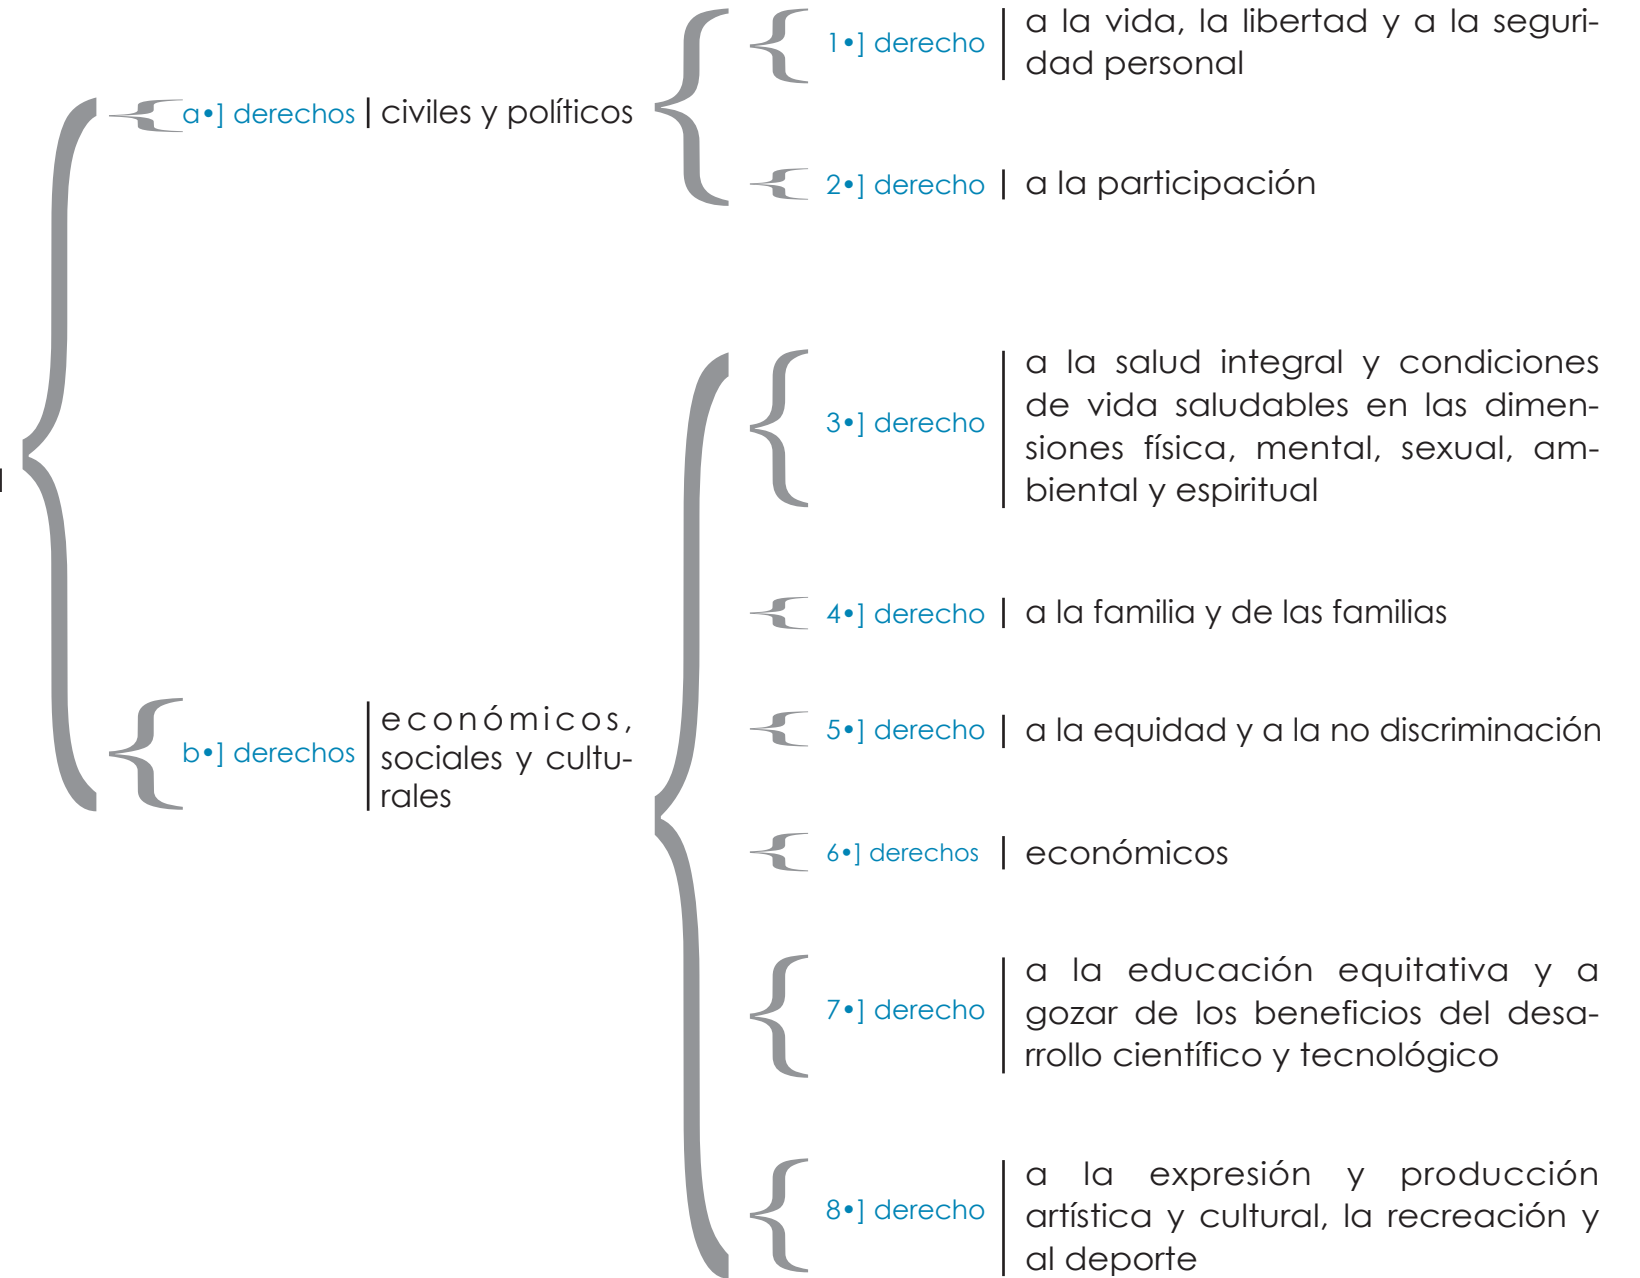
a•] derechos | civiles y políticos

1•] derecho | a la vida, la libertad y a la seguridad personal

2•] derecho | a la participación

b•] derechos | económicos, sociales y culturales

3•] derecho | a la salud integral y condiciones de vida saludables en las dimensiones física, mental, sexual, ambiental y espiritual

4•] derecho | a la familia y de las familias

5•] derecho | a la equidad y a la no discriminación

6•] derechos | económicos

7•] derecho | a la educación equitativa y a gozar de los beneficios del desarrollo científico y tecnológico

8•] derecho | a la expresión y producción artística y cultural, la recreación y al deporte